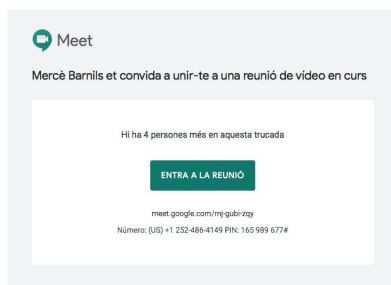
Meet

Mercè Barnils et convida a unir-te a una reunió de vídeo en curs

Hi ha 4 persones més en aquesta trucada

ENTRA A LA REUNIÓ

meet.google.com/rnj-gubi-zqy

Número: (US) +1 252-486-4149 PIN: 165 989 677#